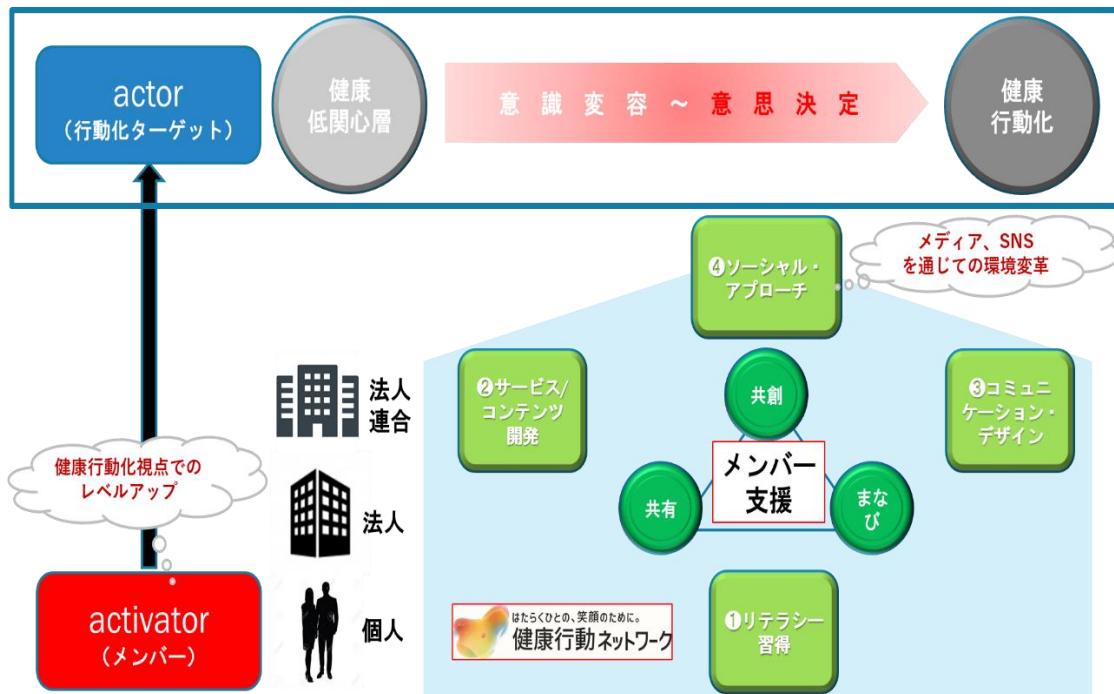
actor
（行動化ターゲット）

健康
低関心層

意識変容～意思決定

健康
行動化

❹ソーシャル・アプローチ

メディア、SNSを通じての環境変革

健康行動化視点でのレベルアップ

法人
連合

法人

個人

❷サービス/コンテンツ開発

共創

❸コミュニケーション・デザイン

メンバー支援

共有

まなび

activator
（メンバー）

はたらくひとの、笑顔のために。
健康行動ネットワーク

❶リテラシー習得